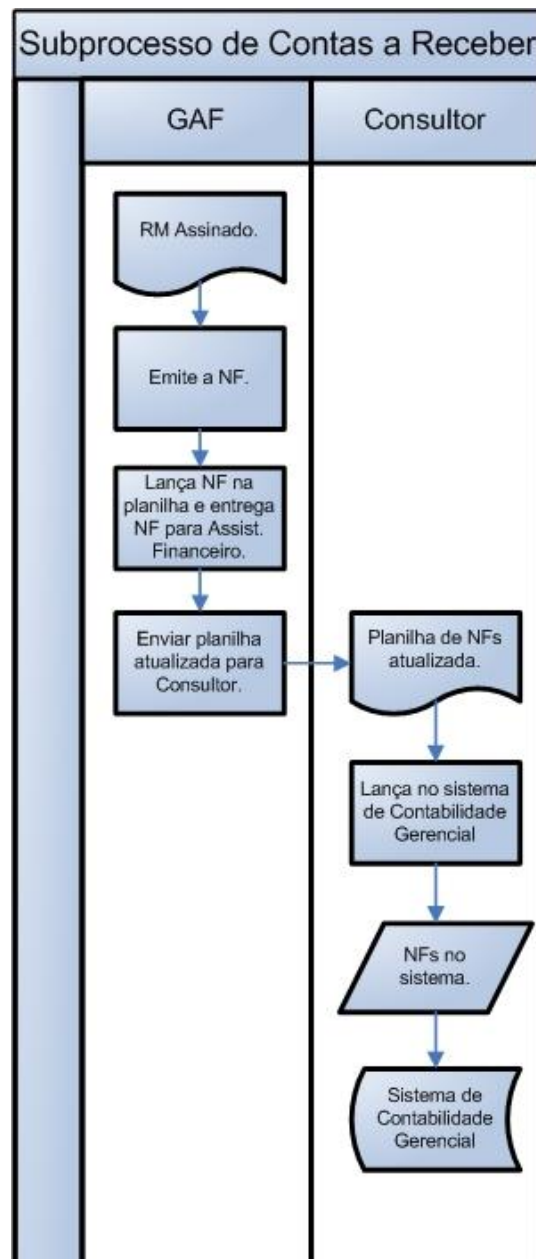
Subprocesso de Contas a Receber

GAF

Consultor

RM Assinado.

Emite a NF.

Lança NF na planilha e entrega NF para Assist. Financeiro.

Enviar planilha atualizada para Consultor.

Planilha de NFs atualizada.

Lança no sistema de Contabilidade Gerencial

NFs no sistema.

Sistema de Contabilidade Gerencial